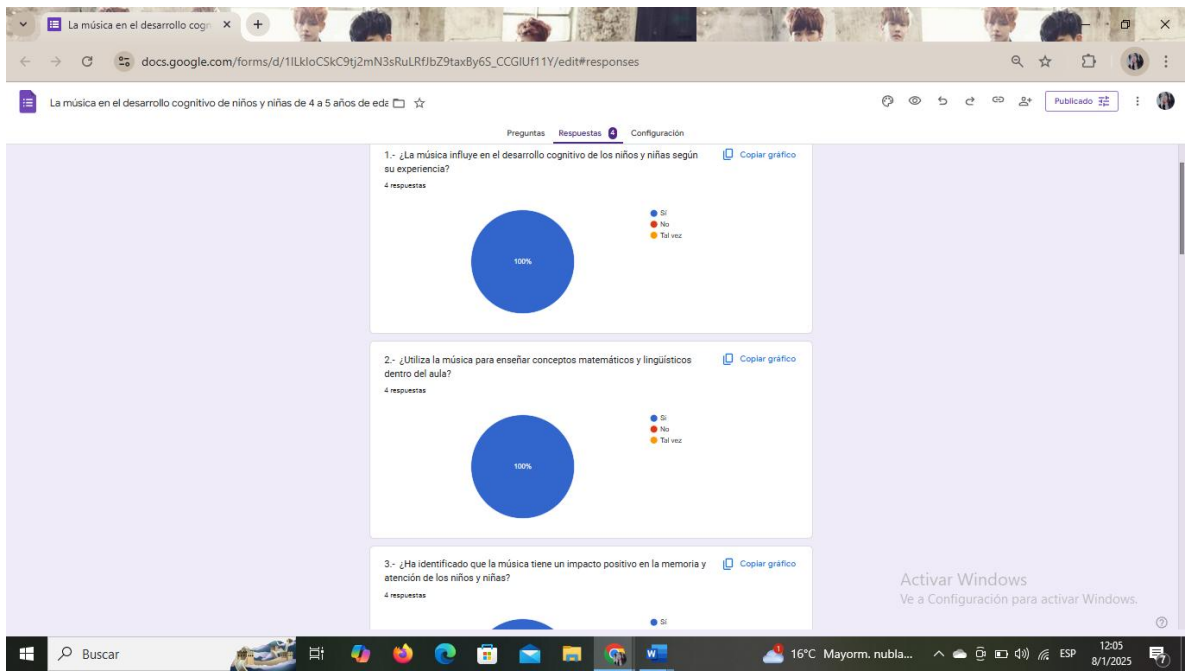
La música en el desarrollo cogn ×

docs.google.com/forms/d/1lLkloCSkC9tj2mN3sRuLRfJbZ9taxBy6S_CCGlUf11Y/edit#responses

La música en el desarrollo cognitivo de niños y niñas de 4 a 5 años de eda

Publicado

Preguntas Respuestas 4 Configuración

1.- ¿La música influye en el desarrollo cognitivo de los niños y niñas según su experiencia?

4 respuestas

Copiar gráfico

100%

Sí
No
Tal vez

2.- ¿Utiliza la música para enseñar conceptos matemáticos y lingüísticos dentro del aula?

4 respuestas

Copiar gráfico

100%

Sí
No
Tal vez

3.- ¿Ha identificado que la música tiene un impacto positivo en la memoria y atención de los niños y niñas?

4 respuestas

Copiar gráfico

Sí

Activar Windows
Ve a Configuración para activar Windows.

Buscar

16°C Mayorm. nubla...

ESP

12:05
8/1/2025